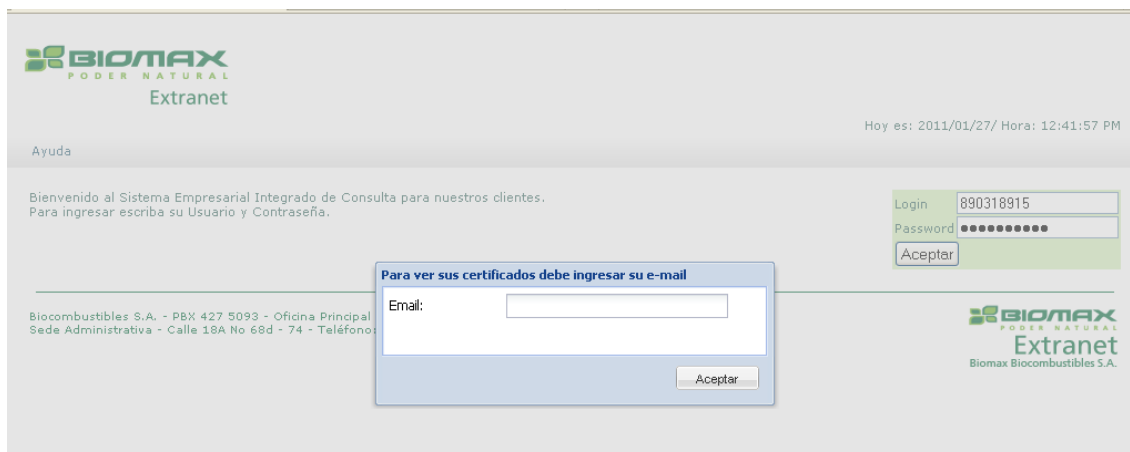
BIOMAX
PODER NATURAL
Extranet

Hoy es: 2011/01/27/ Hora: 12:41:57 PM

Ayuda

Bienvenido al Sistema Empresarial Integrado de Consulta para nuestros clientes.
Para ingresar escriba su Usuario y Contraseña.

Login 890318915
Password ••••••••••
Aceptar

Para ver sus certificados debe ingresar su e-mail
Email:
Aceptar

Biocombustibles S.A. - PBX 427 5093 - Oficina Principal
Sede Administrativa - Calle 18A No 68d - 74 - Teléfono:

BIOMAX
PODER NATURAL
Extranet
Biomax Biocombustibles S.A.